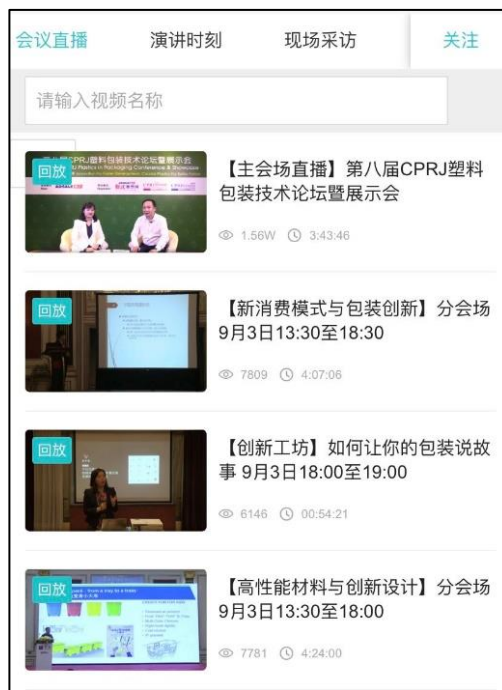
会议直播 演讲时刻 现场采访 关注

请输入视频名称

回放 CPRJ塑料包装技术论坛暨展示会

【主会场直播】第八届CPRJ塑料包装技术论坛暨展示会

1.56W 3:43:46

回放

【新消费模式与包装创新】分会场 9月3日13:30至18:30

7809 4:07:06

回放

【创新工坊】如何让你的包装说故事 9月3日18:00至19:00

6146 00:54:21

回放

【高性能材料与创新设计】分会场 9月3日13:30至18:00

7781 4:24:00